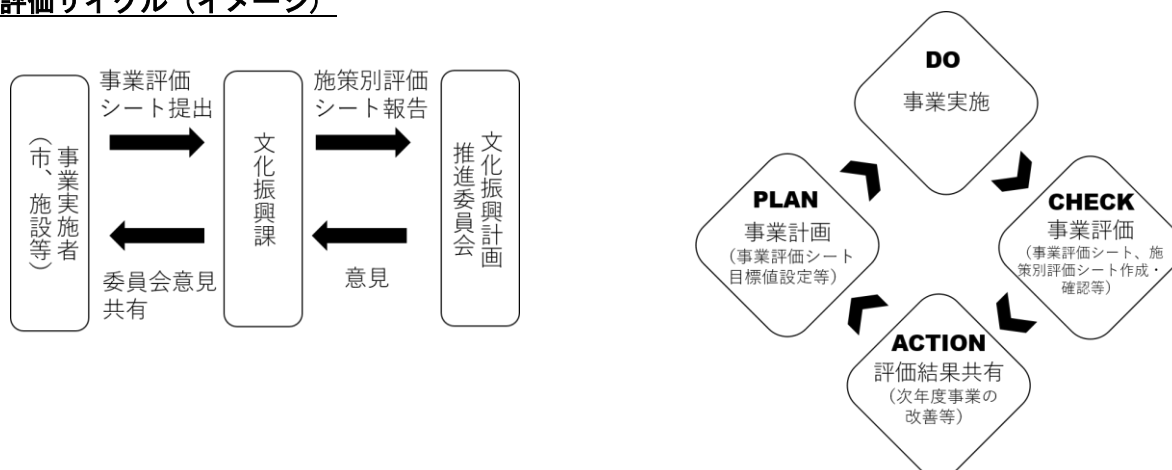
評価サイクル（イメージ）

事業実施者（市、施設等）

事業評価シート提出

委員会意見共有

文化振興課

施策別評価シート報告

意見

文化振興計画推進委員会

DO
事業実施

CHECK
事業評価
（事業評価シート、施策別評価シート作成・確認等）

ACTION
評価結果共有
（次年度事業の改善等）

PLAN
事業計画
（事業評価シート目標値設定等）